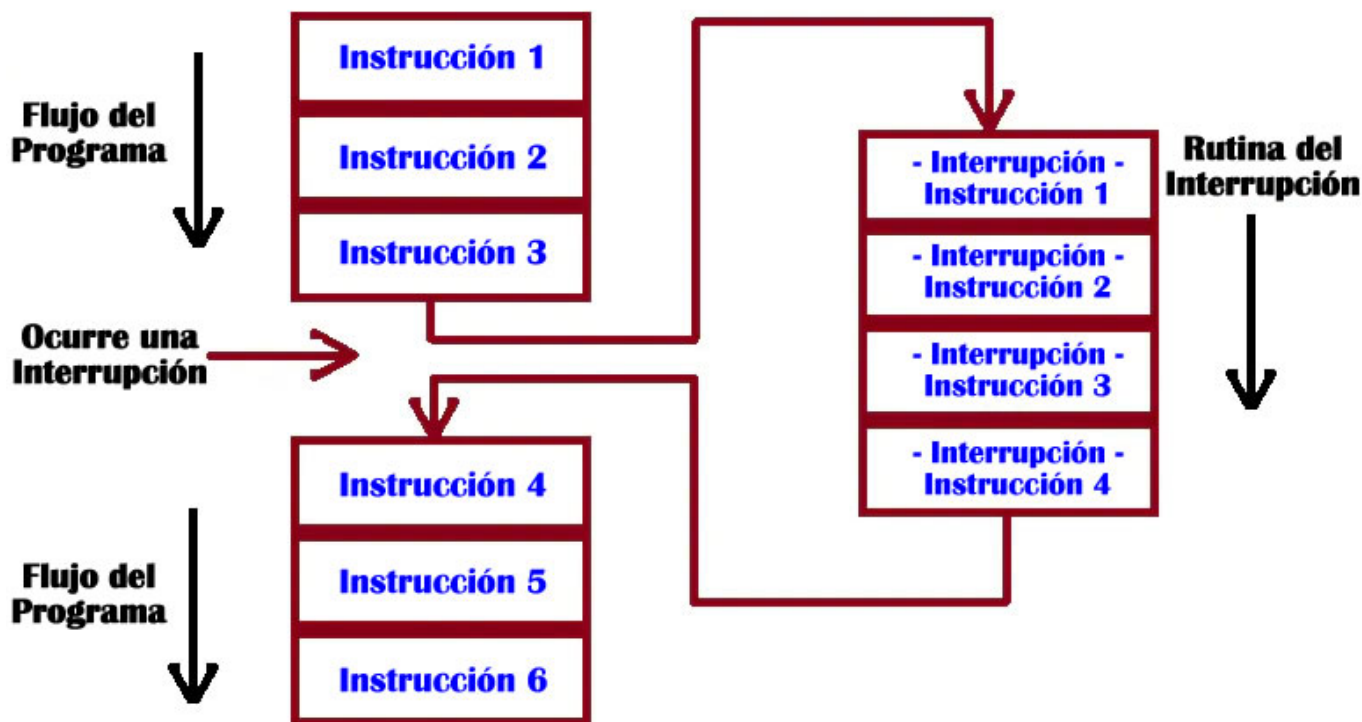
Flujo del Programa

Instrucción 1

Instrucción 2

Instrucción 3

Ocurre una Interrupción

Instrucción 4

Instrucción 5

Instrucción 6

Flujo del Programa

- Interrupción - Instrucción 1

- Interrupción - Instrucción 2

- Interrupción - Instrucción 3

- Interrupción - Instrucción 4

Rutina del Interrupción